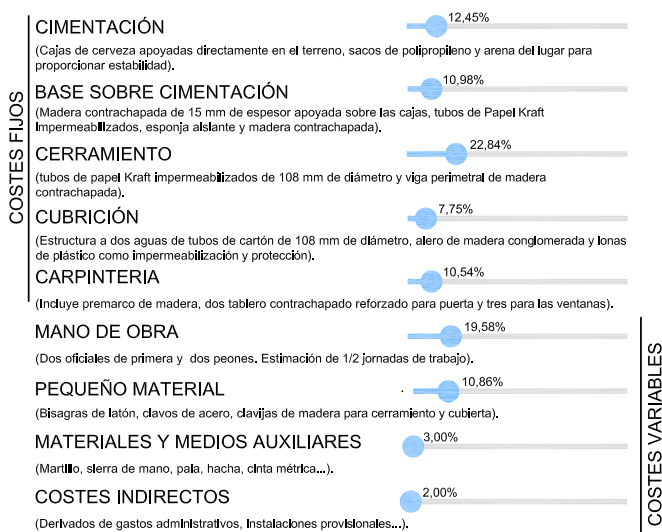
COSTES FIJOS

CIMENTACIÓN
12,45%
(Cajas de cerveza apoyadas directamente en el terreno, sacos de polipropileno y arena del lugar para proporcionar estabilidad).

BASE SOBRE CIMENTACIÓN
10,98%
(Madera contrachapada de 15 mm de espesor apoyada sobre las cajas, tubos de Papel Kraft Impermeabilizados, esponja aislante y madera contrachapada).

CERRAMIENTO
22,84%
(tubos de papel Kraft impermeabilizados de 108 mm de diámetro y viga perimetral de madera contrachapada).

CUBRICIÓN
7,75%
(Estructura a dos aguas de tubos de cartón de 108 mm de diámetro, alero de madera conglomerada y lonas de plástico como impermeabilización y protección).

CARPINTERIA
10,54%
(Incluye premarco de madera, dos tablero contrachapado reforzado para puerta y tres para las ventanas).

COSTES VARIABLES

MANO DE OBRA
19,58%
(Dos oficiales de primera y dos peones. Estimación de 1/2 jornadas de trabajo).

PEQUEÑO MATERIAL
10,86%
(Bisagras de latón, clavos de acero, clavijas de madera para cerramiento y cubierta).

MATERIALES Y MEDIOS AUXILIARES
3,00%
(Martillo, sierra de mano, pala, hacha, cinta métrica...).

COSTES INDIRECTOS
2,00%
(Derivados de gastos administrativos, Instalaciones provisionales...).